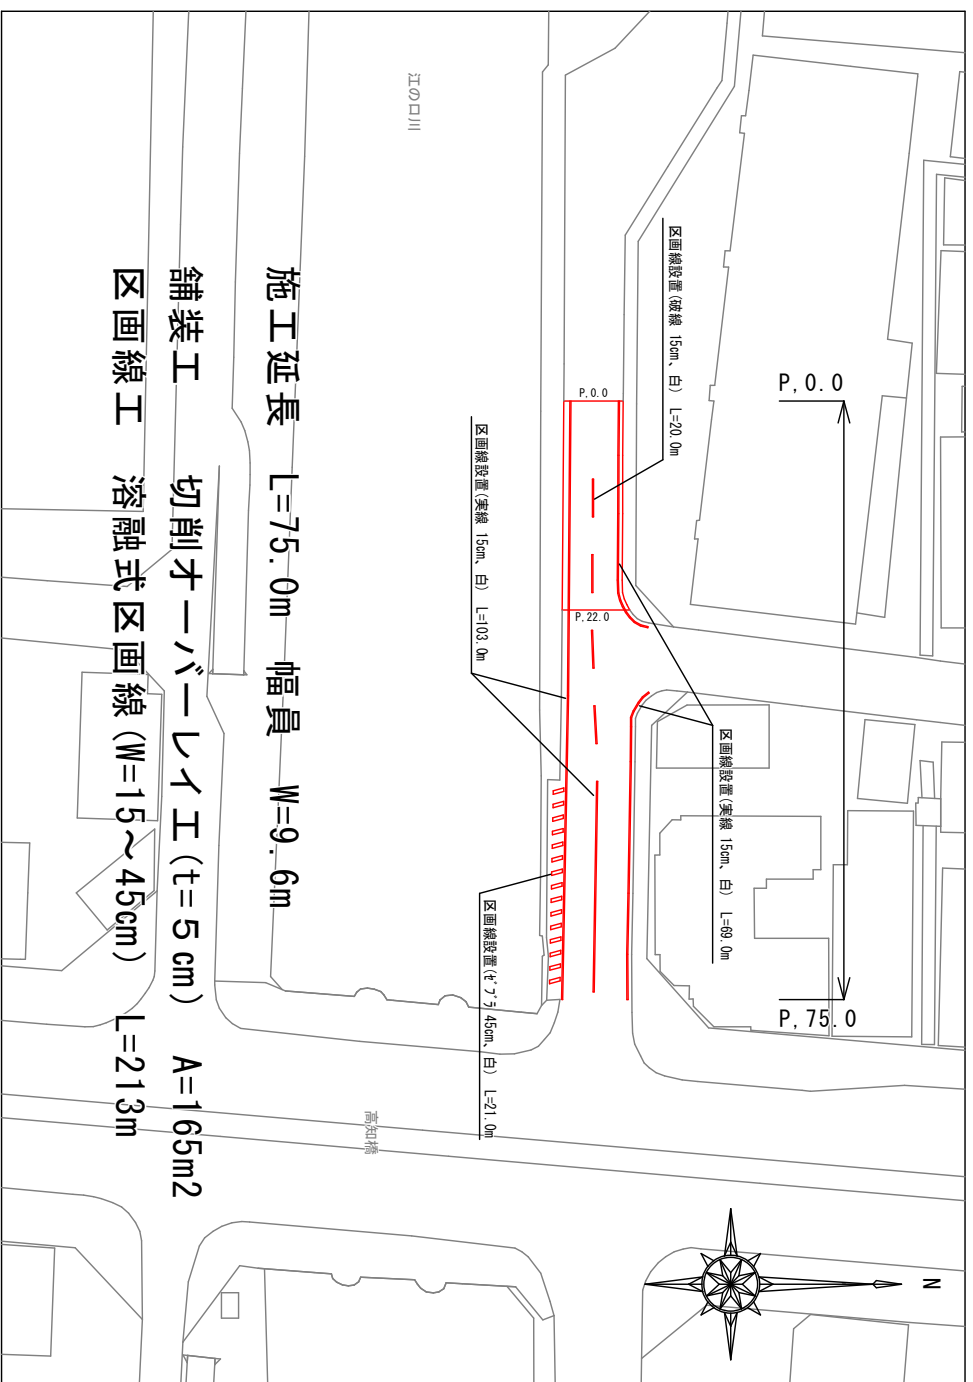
施工延長　L=75.0m　幅員　W=9.6m

舗装工　切削オーバーレイ工（t=5cm）　A=165m2

区画線工　溶融式区画線（W=15～45cm）　L=213m

江の口川

区画線設置（破線 15cm、白） L=20.0m

P,0.0

P.0.0

区画線設置（実線 15cm、白） L=103.0m

P.22.0

区画線設置（実線 15cm、白） L=69.0m

区画線設置（ゼブラ 45cm、白） L=21.0m

P,75.0

高知橋

N